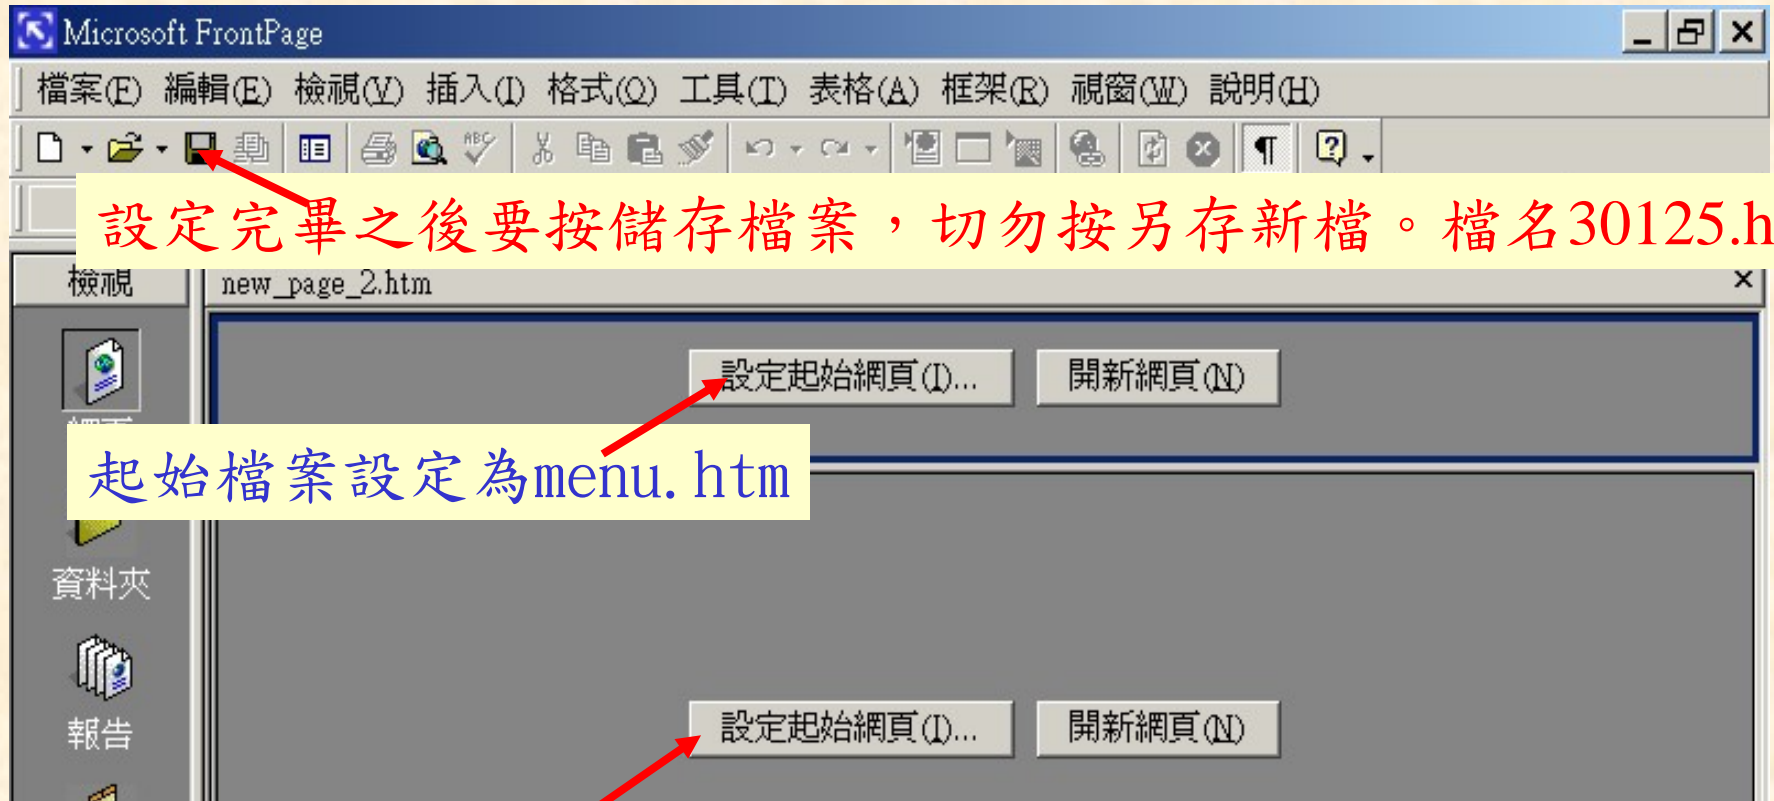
Microsoft FrontPage

檔案(F) 編輯(E) 檢視(V) 插入(I) 格式(O) 工具(T) 表格(A) 框架(R) 視窗(W) 說明(H)

設定完畢之後要按儲存檔案，切勿按另存新檔。檔名30125.h

檢視

new_page_2.htm

設定起始網頁(I)... 開新網頁(N)

起始檔案設定為menu.htm

資料夾

報告

設定起始網頁(I)... 開新網頁(N)